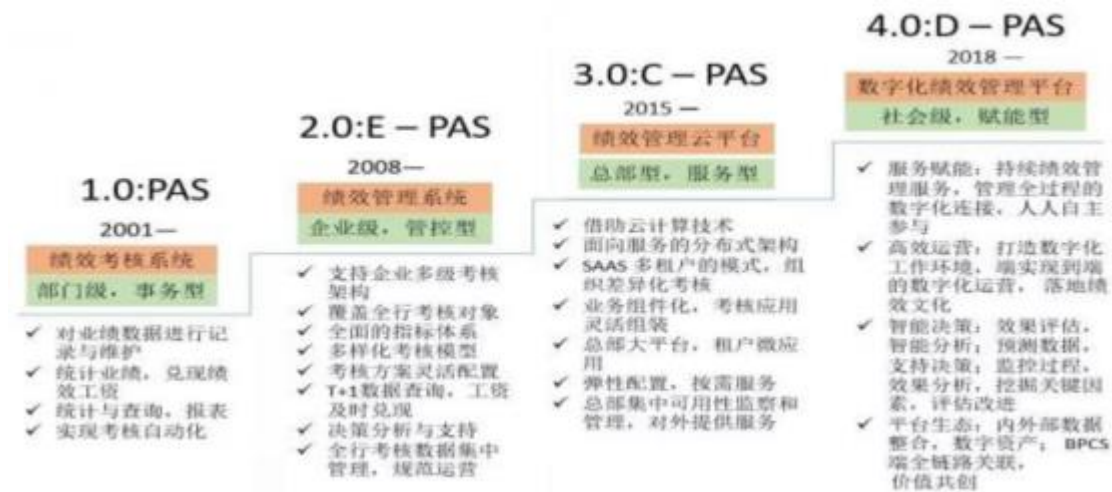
1.0:PAS
2001—
绩效考核系统
部门级，事务型

✔ 对业绩数据进行记录与维护
✔ 统计业绩，兑现绩效工资
✔ 统计与查询，报表
✔ 实现考核自动化

2.0:E – PAS
2008—
绩效管理系统
企业级，管控型

✔ 支持企业多级考核架构
✔ 覆盖全行考核对象
✔ 全面的指标体系
✔ 多样化考核模型
✔ 考核方案灵活配置
✔ T+1数据查询，工资及时兑现
✔ 决策分析与支持
✔ 全行考核数据集中管理，规范运营

3.0:C – PAS
2015 —
绩效管理云平台
总部型，服务型

✔ 借助云计算技术
✔ 面向服务的分布式架构
✔ SAAS 多租户的模式，组织差异化考核
✔ 业务组件化，考核应用灵活组装
✔ 总部大平台，租户微应用
✔ 弹性配置，按需服务
✔ 总部集中可用性监察和管理，对外提供服务

4.0:D – PAS
2018 —
数字化绩效管理平台
社会级，赋能型

✔ 服务赋能：持续绩效管理服务，管理全过程的数字化连接，人人自主参与
✔ 高效运营：打造数字化工作环境，端实现到端的数字化运营，落地绩效文化
✔ 智能决策：效果评估，智能分析；预测数据，支持决策；监控过程，效果分析，挖掘关键因素，评估改进
✔ 平台生态：内外部数据整合，数字资产；BPCS端全链路关联，价值共创